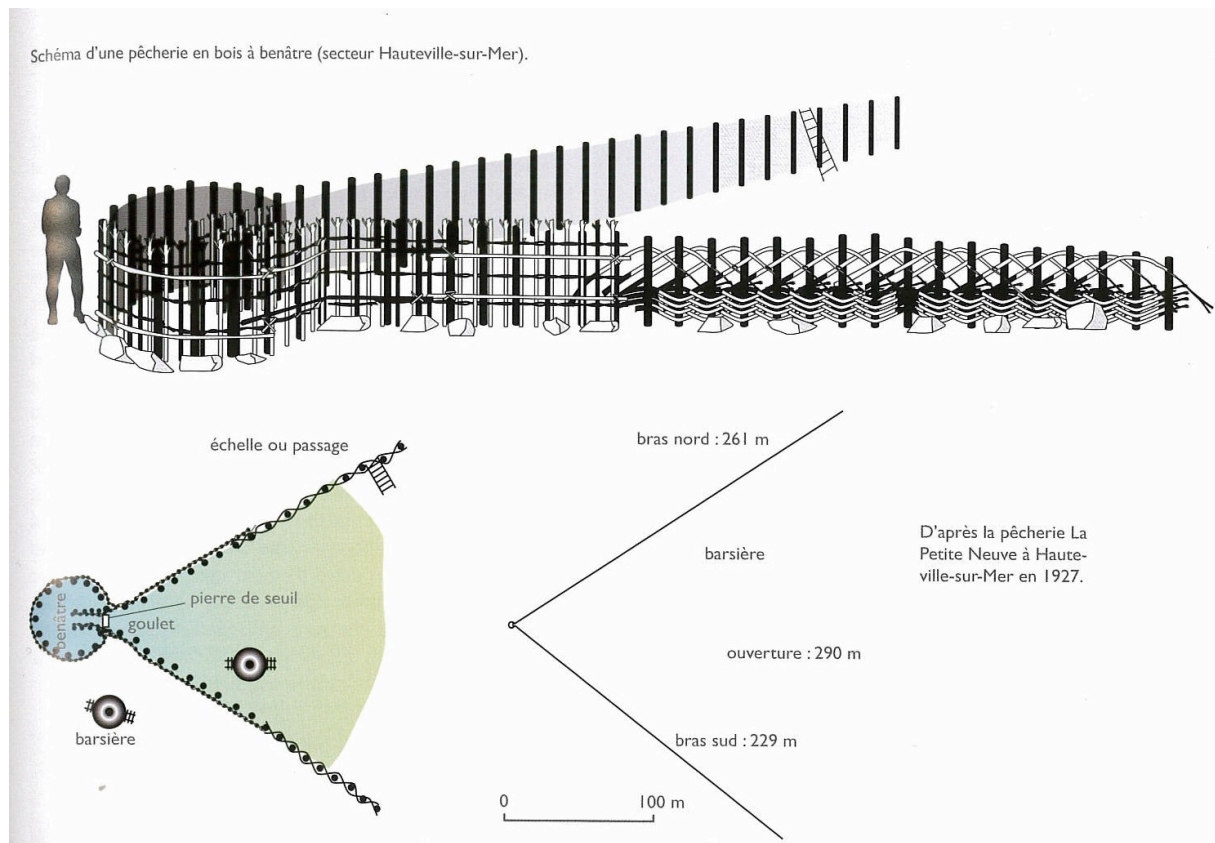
Schéma d'une pêcherie en bois à benâtre (secteur Hauteville-sur-Mer).

échelle ou passage

benâtre

pierre de seuil

goulet

barsière

bras nord : 261 m

barsière

ouverture : 290 m

bras sud : 229 m

0

100 m

D'après la pêcherie La Petite Neuve à Hauteville-sur-Mer en 1927.